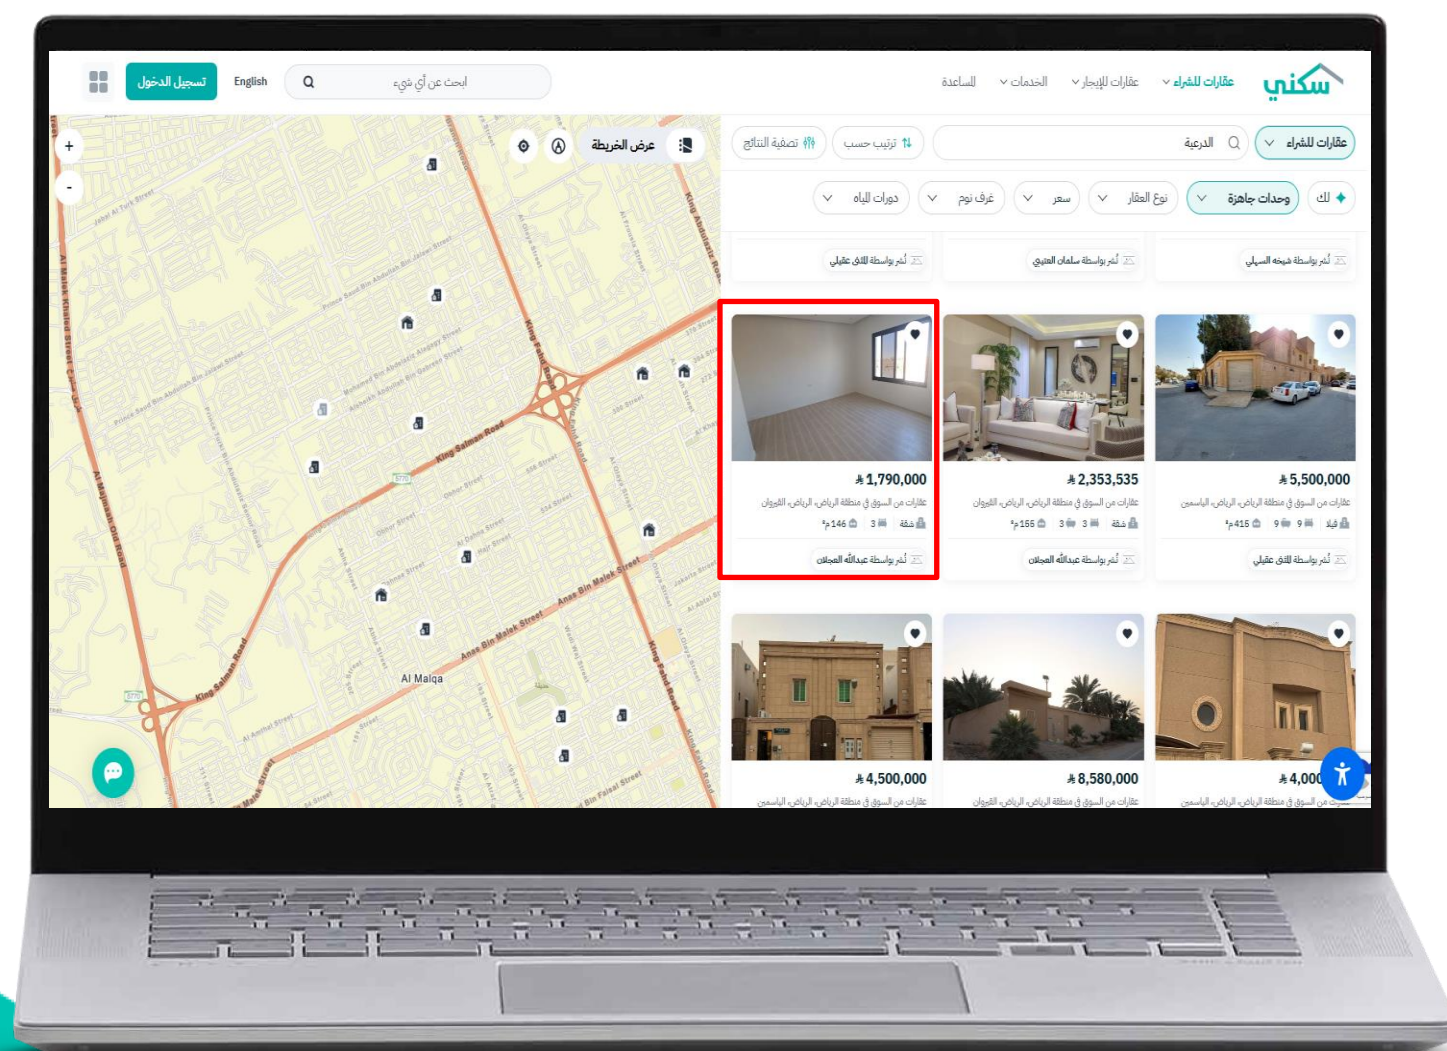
سكني
عقارات للشراء
عقارات للإيجار
الخدمات
المساعدة
ابحث عن أي شيء
English
تسجيل الدخول

عقارات للشراء
الدرعية
ترتيب حسب
تصفية النتائج
كل
وحدات جاهزة
نوع العقار
سعر
غرف نوم
دورات المياه

نُشر بواسطة شيخه السهلي
نُشر بواسطة سلمان العتيبي
نُشر بواسطة الملاك عقيل

5,500,000
عقارات من السوق في منطقة الرياض، الرياض، الياسمين
فيلا 9 9 415م²
نُشر بواسطة الملاك عقيل

2,353,535
عقارات من السوق في منطقة الرياض، الرياض، القيروان
شقة 3 3 155م²
نُشر بواسطة عبدالله العجلان

1,790,000
عقارات من السوق في منطقة الرياض، الرياض، القيروان
شقة 3 146م²
نُشر بواسطة عبدالله العجلان

4,000
عقارات من السوق في منطقة الرياض، الرياض، الياسمين

8,580,000
عقارات من السوق في منطقة الرياض، الرياض، القيروان

4,500,000
عقارات من السوق في منطقة الرياض، الرياض، الياسمين

عرض الخريطة
King Salman Road
King Fahd Road
Anas Bin Malek Street
Al Malqa
King Abdulaziz Road